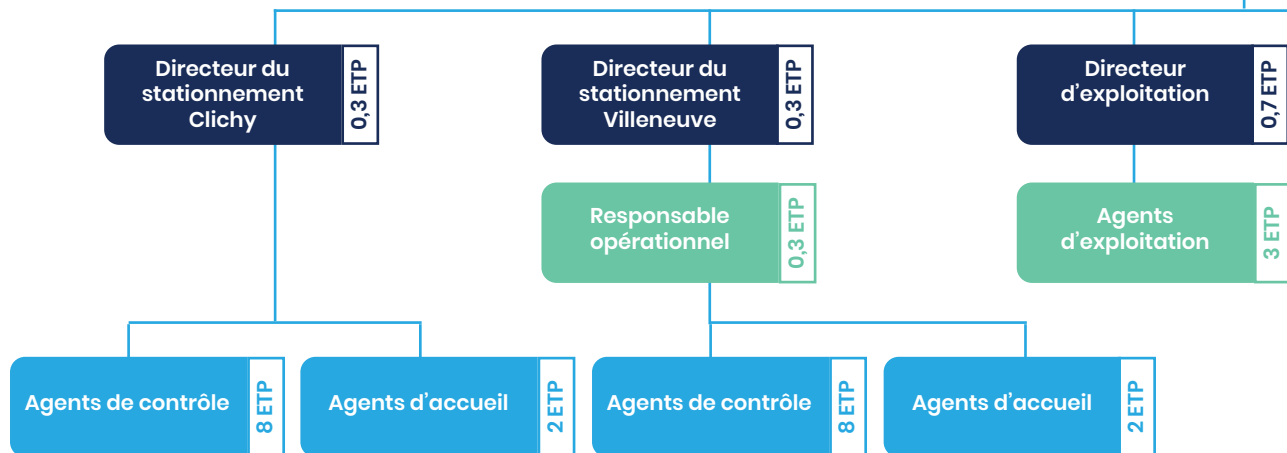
Directeur du stationnement Clichy
0,3 ETP

Directeur du stationnement Villeneuve
0,3 ETP

Directeur d'exploitation
0,7 ETP

Responsable opérationnel
0,3 ETP

Agents d'exploitation
3 ETP

Agents de contrôle
8 ETP

Agents d'accueil
2 ETP

Agents de contrôle
8 ETP

Agents d'accueil
2 ETP